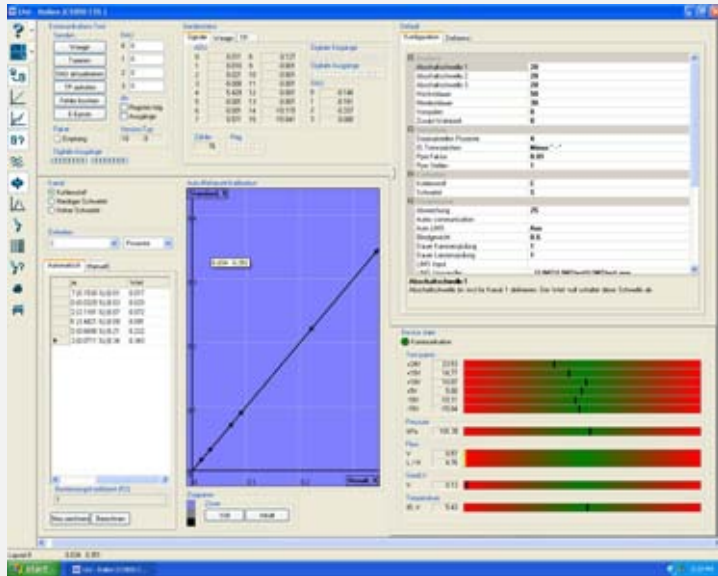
Uni - Italien (C1000 170)

Kommunikation Test
Senden
Waage
Tarieren
Kalibrieren
TP Schalten
Stabilität
Kanal
Eingang
Digitale Ausgänge

Sensoren
Signale
Waage
TP

Digitale Eingänge
Digitale Ausgänge

Default
Konfiguration

Abschaltschwelle 1 20
Abschaltschwelle 2 20
Abschaltschwelle 3 20
Wiederholrate 100
Minimum 8
Abschaltschwelle 1
Abschaltschwelle ist noch für Kanal 1 definiert. Der Wert soll unterhalb dieser Schwelle ab.

Kanal
Kalibrierstoff
Niedriger Schwelle
Hoher Schwelle

Einheiten
Prozente

Automatisch
Manuell

Neu zeichnen
Berechnen

Auto Methode Kalibration

Standard %

0.494 0.283

Messwert %

Device state
Kommunikation
Temperatur
Pressure
hPa 100.38
Flow
Humidity
Temperature

Layout 0 0.034 0.385

Start